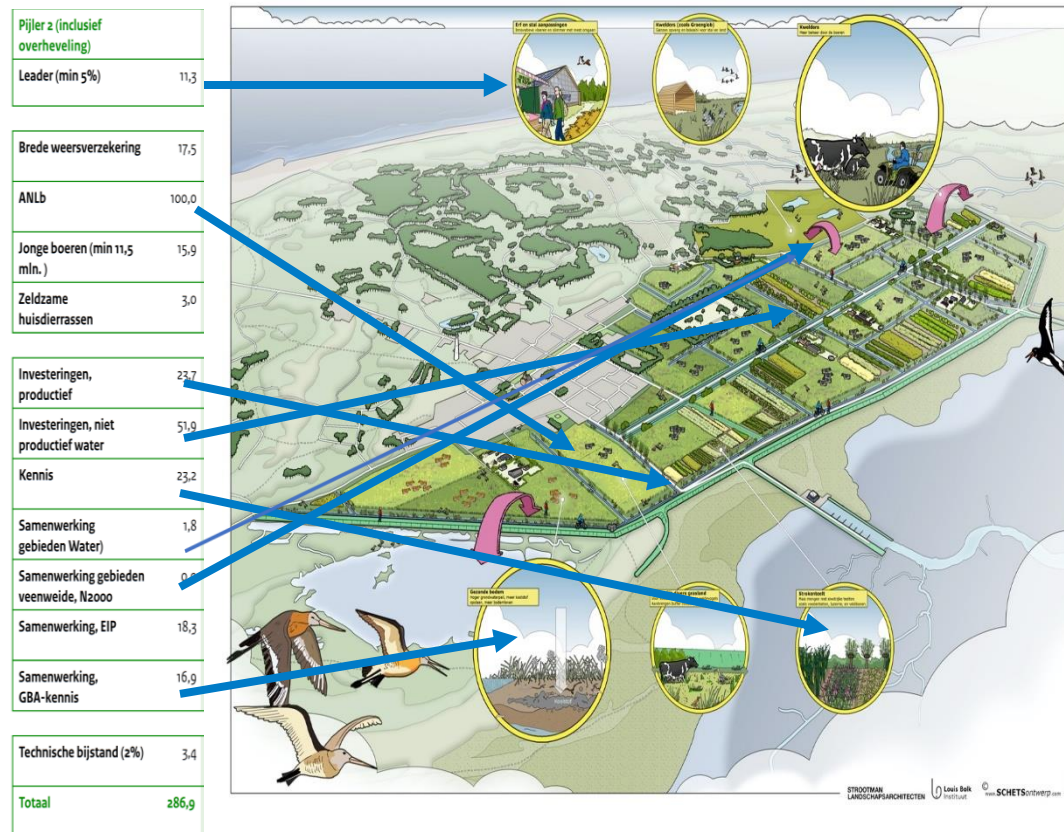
| | |
|---|---|
| Pijler 2 (inclusief overheveling) | |
| Leader (min 5%) | 11,3 |
| Brede weersverzekering | 17,5 |
| ANLb | 100,0 |
| Jonge boeren (min 11,5 mln. ) | 15,9 |
| Zeldzame huisdierrassen | 3,0 |
| Investeringen, productief | 23,7 |
| Investeringen, niet productief water | 51,9 |
| Kennis | 23,2 |
| Samenwerking gebieden Water) | 1,8 |
| Samenwerking gebieden veenweide, N2000 | 0,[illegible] |
| Samenwerking, EIP | 18,3 |
| Samenwerking, GBA-kennis | 16,9 |
| Technische bijstand (2%) | 3,4 |
| Totaal | 286,9 |

Erf en stal aanpassingen
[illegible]

Kwelders (zoals Groningen)
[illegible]

Kwelders
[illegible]

Gezonde bodem
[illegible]

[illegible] grasland
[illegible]

Strokenteelt
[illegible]

STROOTMAN LANDSCHAPSARCHITECTEN
Louis Bolk Instituut
© www.SCHETSontwerp.com